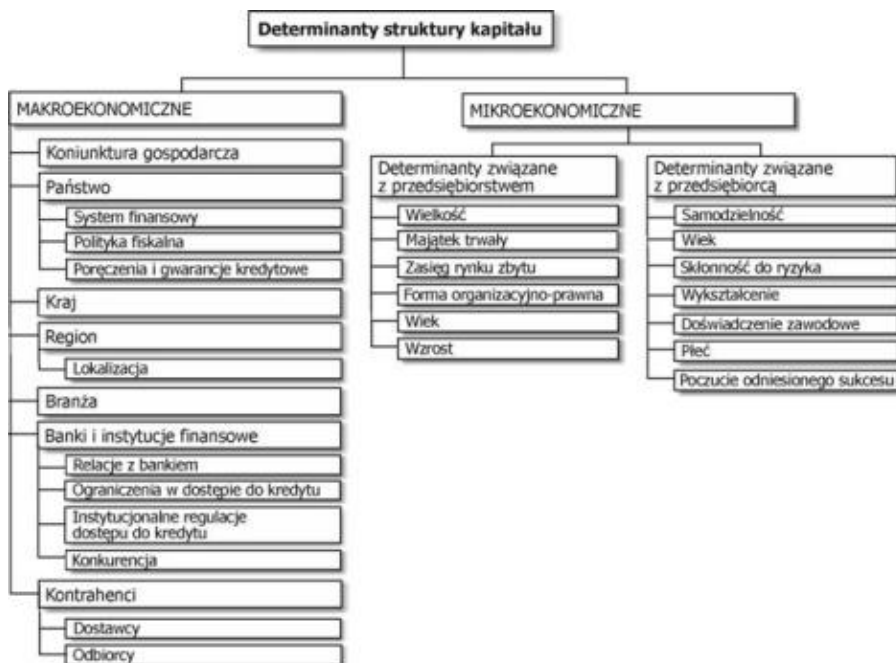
Determinanty struktury kapitału

MAKROEKONOMICZNE

Koniunktura gospodarcza

Państwo

System finansowy

Polityka fiskalna

Poręczenia i gwarancje kredytowe

Kraj

Region

Lokalizacja

Branża

Banki i instytucje finansowe

Relacje z bankiem

Ograniczenia w dostępie do kredytu

Instytucjonalne regulacje dostępu do kredytu

Konkurencja

Kontrahenci

Dostawcy

Odbiorcy

MIKROEKONOMICZNE

Determinanty związane z przedsiębiorstwem

Wielkość

Majątek trwały

Zasięg rynku zbytu

Forma organizacyjno-prawna

Wiek

Wzrost

Determinanty związane z przedsiębiorcą

Samodzielność

Wiek

Skłonność do ryzyka

Wykształcenie

Doświadczenie zawodowe

Płeć

Poczucie odniesionego sukcesu